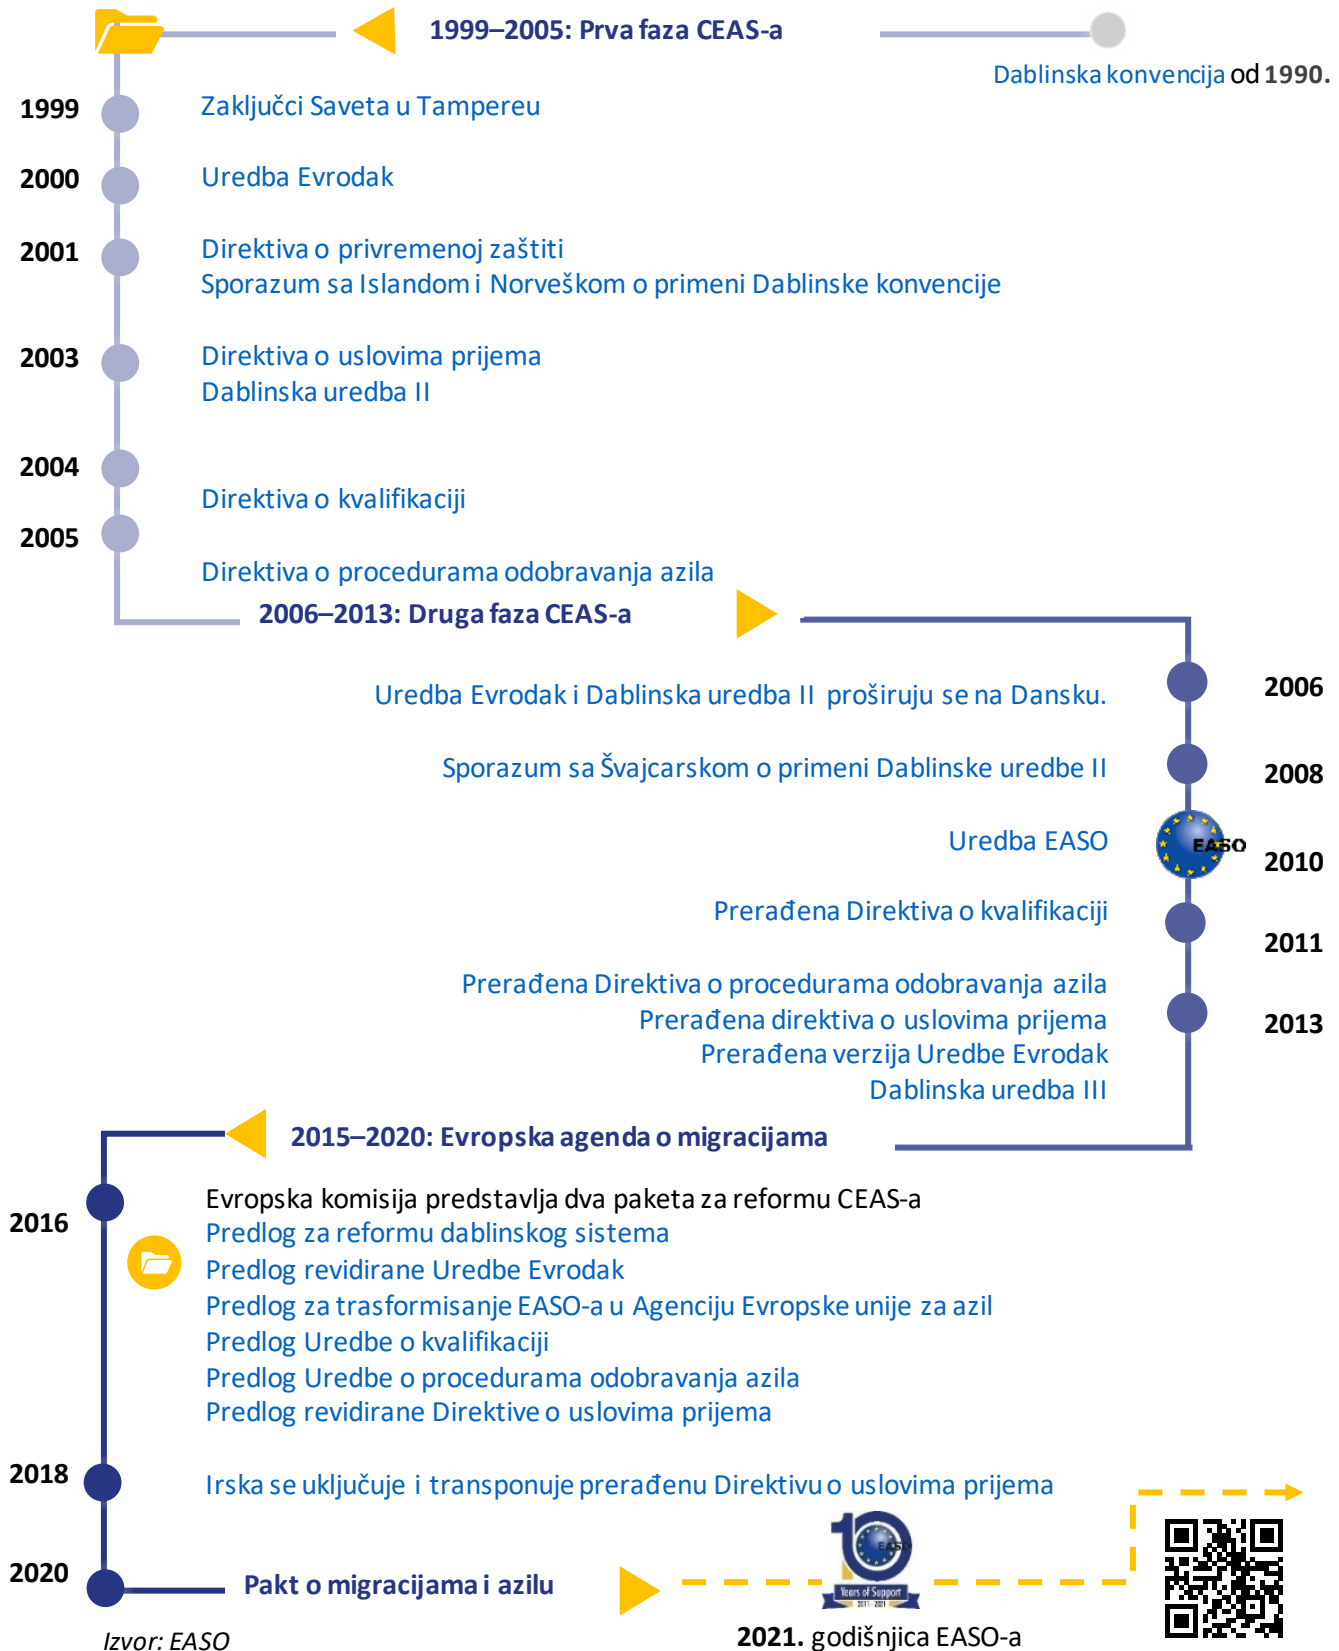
1999–2005: Prva faza CEAS-a

Dablinska konvencija od 1990.

1999 Zaključci Saveta u Tampereu

2000 Uredba Evrodak

2001 Direktiva o privremenoj zaštiti
Sporazum sa Islandom i Norveškom o primeni Dablinske konvencije

2003 Direktiva o uslovima prijema
Dablinska uredba II

2004 Direktiva o kvalifikaciji

2005 Direktiva o procedurama odobravanja azila

2006–2013: Druga faza CEAS-a

Uredba Evrodak i Dablinska uredba II proširuju se na Dansku. 2006

Sporazum sa Švajcarskom o primeni Dablinske uredbe II 2008

Uredba EASO EASO 2010

Prerađena Direktiva o kvalifikaciji 2011

Prerađena Direktiva o procedurama odobravanja azila
Prerađena direktiva o uslovima prijema
Prerađena verzija Uredbe Evrodak
Dablinska uredba III 2013

2015–2020: Evropska agenda o migracijama

2016 Evropska komisija predstavlja dva paketa za reformu CEAS-a
Predlog za reformu dablinskog sistema
Predlog revidirane Uredbe Evrodak
Predlog za trasformisanje EASO-a u Agenciju Evropske unije za azil
Predlog Uredbe o kvalifikaciji
Predlog Uredbe o procedurama odobravanja azila
Predlog revidirane Direktive o uslovima prijema

2018 Irska se uključuje i transponuje prerađenu Direktivu o uslovima prijema

2020 Pakt o migracijama i azilu

EASO
Years of Support
2011 · 2021

2021. godišnjica EASO-a

Izvor: EASO